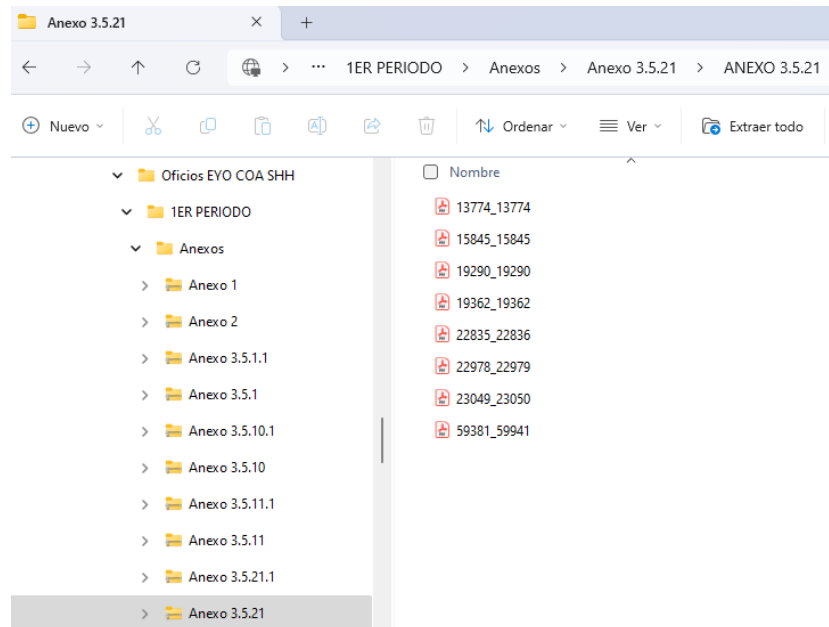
Anexo 3.5.21 × +

← → ↑ ⟳ > ··· 1ER PERIODO > Anexos > Anexo 3.5.21 > ANEXO 3.5.21

Nuevo Ordenar Ver Extraer todo

Oficios EYO COA SHH
1ER PERIODO
Anexos
Anexo 1
Anexo 2
Anexo 3.5.1.1
Anexo 3.5.1
Anexo 3.5.10.1
Anexo 3.5.10
Anexo 3.5.11.1
Anexo 3.5.11
Anexo 3.5.21.1
Anexo 3.5.21

Nombre
13774_13774
15845_15845
19290_19290
19362_19362
22835_22836
22978_22979
23049_23050
59381_59941